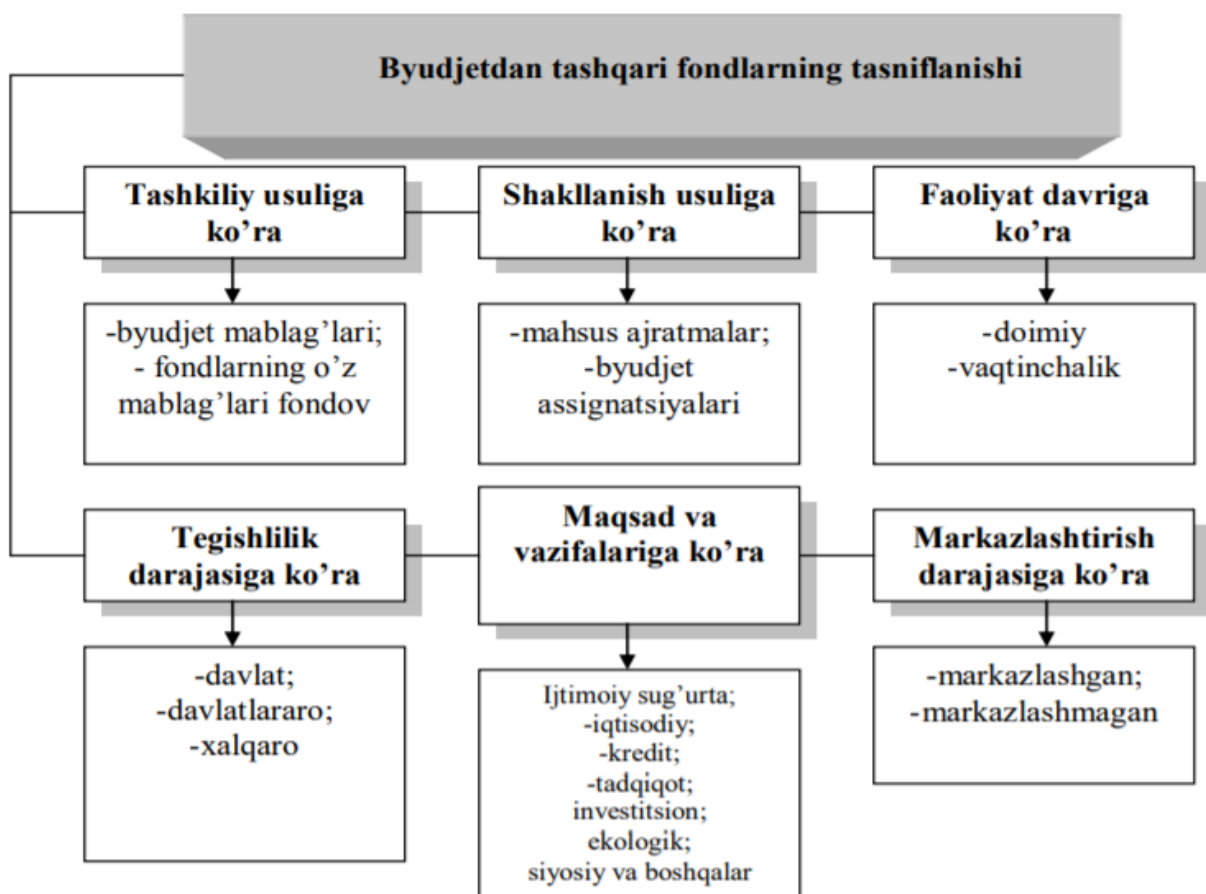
Byudjetdan tashqari fondlarning tasniflanishi

Tashkiliy usuliga ko’ra

-byudjet mablag’lari;
- fondlarning o’z mablag’lari fondov

Shakllanish usuliga ko’ra

-mahsus ajratmalar;
-byudjet assignatsiyalari

Faoliyat davriga ko’ra

-doimiy
-vaqtinchalik

Tegishlilik darajasiga ko’ra

-davlat;
-davlatlararo;
-xalqaro

Maqsad va vazifalariga ko’ra

Ijtimoiy sug’urta;
-iqtisodiy;
-kredit;
-tadqiqot;
investitsion;
ekologik;
siyosiy va boshqalar

Markazlashtirish darajasiga ko’ra

-markazlashgan;
-markazlashmagan